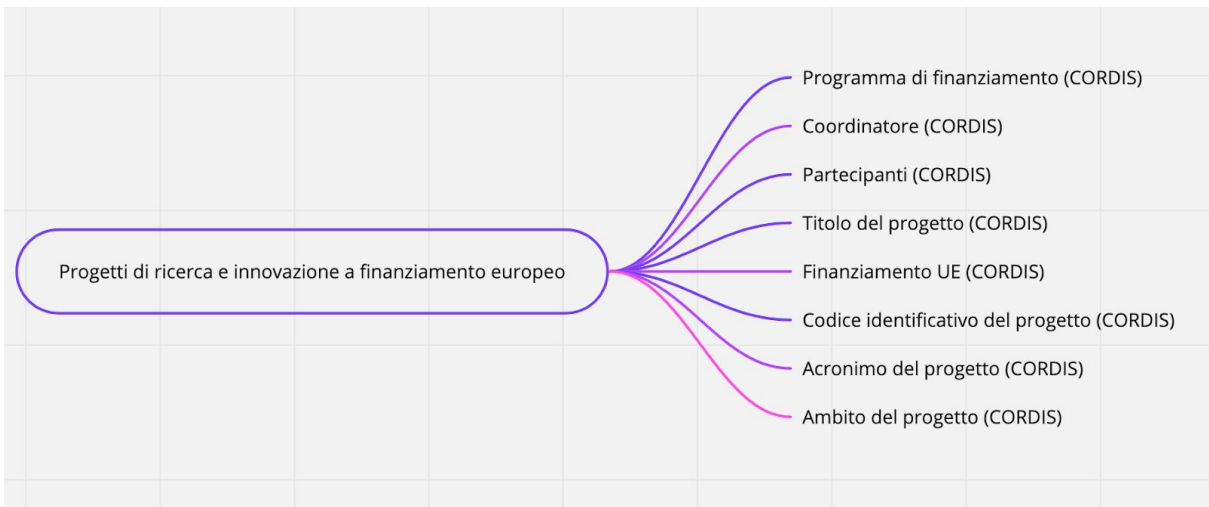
Progetti di ricerca e innovazione a finanziamento europeo

Programma di finanziamento (CORDIS)
Coordinatore (CORDIS)
Partecipanti (CORDIS)
Titolo del progetto (CORDIS)
Finanziamento UE (CORDIS)
Codice identificativo del progetto (CORDIS)
Acronimo del progetto (CORDIS)
Ambito del progetto (CORDIS)